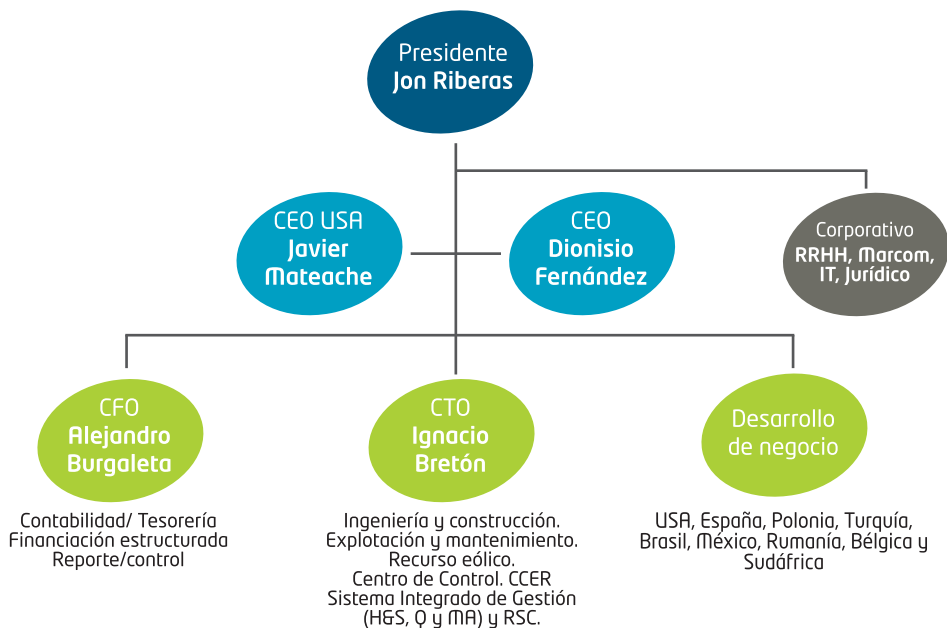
Presidente
Jon Riberas

CEO USA
Javier Mateache

CEO
Dionisio Fernández

Corporativo
RRHH, Marcom, IT, Jurídico

CFO
Alejandro Burgaleta

Contabilidad/ Tesorería
Financiación estructurada
Reporte/control

CTO
Ignacio Bretón

Ingeniería y construcción.
Explotación y mantenimiento.
Recurso eólico.
Centro de Control. CCER
Sistema Integrado de Gestión (H&S, Q y MA) y RSC.

Desarrollo de negocio

USA, España, Polonia, Turquía, Brasil, México, Rumanía, Bélgica y Sudáfrica